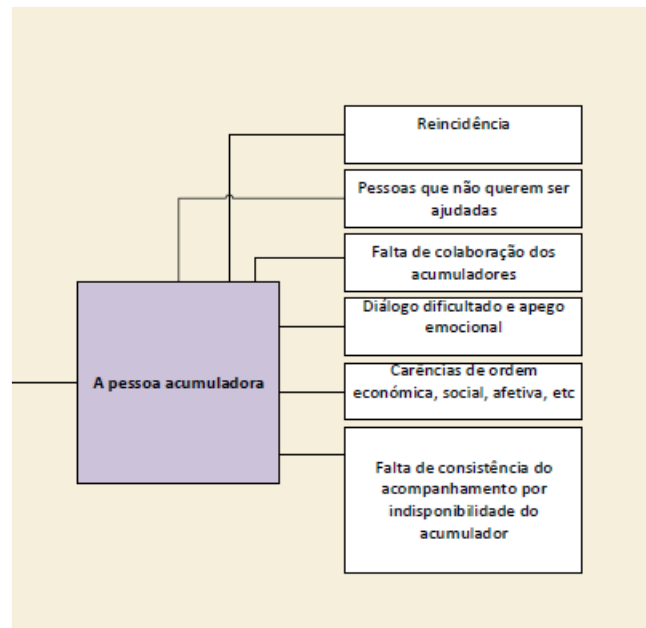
A pessoa acumuladora

Reincidência

Pessoas que não querem ser ajudadas

Falta de colaboração dos acumuladores

Diálogo dificultado e apego emocional

Carências de ordem económica, social, afetiva, etc

Falta de consistência do acompanhamento por indisponibilidade do acumulador